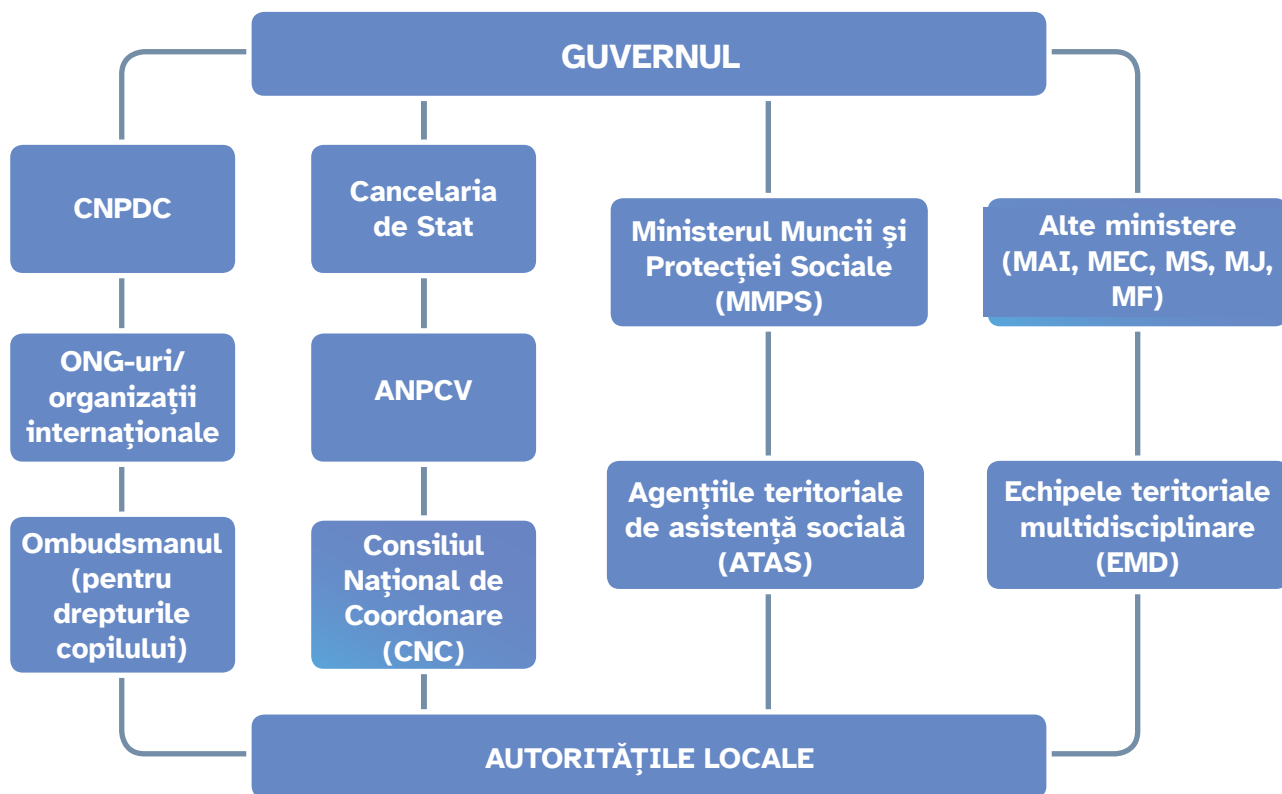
GUVERNUL

CNPDC

ONG-uri/ organizații internaționale

Ombudsmanul (pentru drepturile copilului)

Cancelaria de Stat

ANPCV

Consiliul Național de Coordonare (CNC)

Ministerul Muncii și Protecției Sociale (MMPS)

Agențiile teritoriale de asistență socială (ATAS)

Alte ministere (MAI, MEC, MS, MJ, MF)

Echipele teritoriale multidisciplinare (EMD)

AUTORITĂȚILE LOCALE